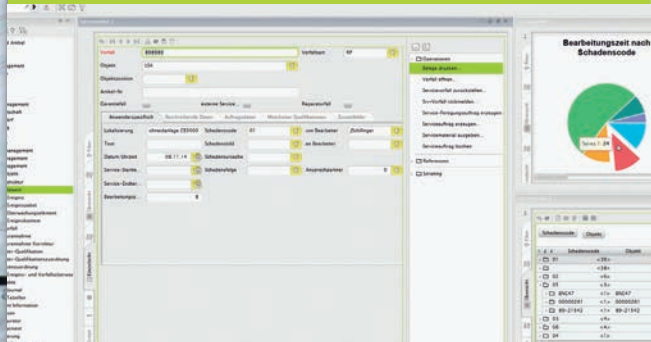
Vorfall 898880
Verfahren RF
Objekt USA
Objektposition
Anlauf-Nr.
Garantiefall
externer Service
Reparaturfall
Anwenderspezifisch
Lokalisierung
Text
Datum Ursache 08.11.14
Schadenscode 01
Schadensbild
Schadensursache
Schadensfolge
zum Bearbeiter
an Bearbeiter
Ansprechpartner
Bearbeitungsz... 0
Operationen
Belege drucken
Vorfall öffnen...
Servicevorfall zurückstellen...
Servicevorfall zurückstellen...
Service-Reparaturauftrag erzeugen...
Serviceauftrag erzeugen...
Servicematerial ausgeben...
Serviceauftrag buchen
Referenzen
Sonstiges
Bearbeitungszeit nach Schadenscode
Schadenscode
Objekt
Schadenscode
Objekt
01
02
03
BNC47
00000201
BB-21542
04
05
06